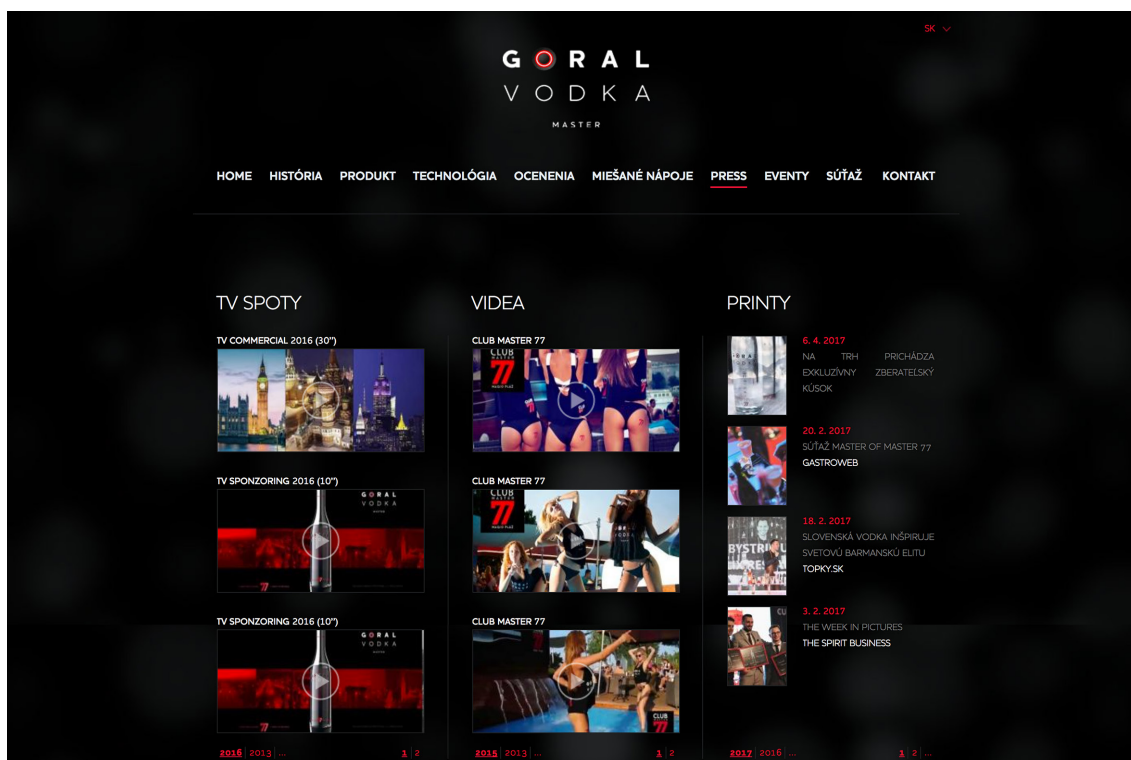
SK

GORAL
VODKA
MASTER

HOME HISTÓRIA PRODUKT TECHNOLÓGIA OCENENIA MIEŠANÉ NÁPOJE PRESS EVENTY SÚŤAŽ KONTAKT

TV SPOTY

TV COMMERCIAL 2016 (30")

TV SPONZORING 2016 (10")

GORAL VODKA

TV SPONZORING 2016 (10")

GORAL VODKA

2016 | 2013 | ... 1 | 2

VIDEA

CLUB MASTER 77

CLUB MASTER 77

77

CLUB MASTER 77

CLUB MASTER 77

77

CLUB MASTER 77

CLUB

2015 | 2013 | ... 1 | 2

PRINTY

6. 4. 2017
NA TRH PRICHÁDZA EXKLUZÍVNY ZBERATEĽSKÝ KÚSOK

20. 2. 2017
SÚŤAŽ MASTER OF MASTER 77
GASTROWEB

18. 2. 2017
SLOVENSKÁ VODKA INŠPIRUJE SVETOVÚ BARMANSKÚ ELITU
TOPKY.SK

3. 2. 2017
THE WEEK IN PICTURES
THE SPIRIT BUSINESS

2017 | 2016 | ... 1 | 2 | ...